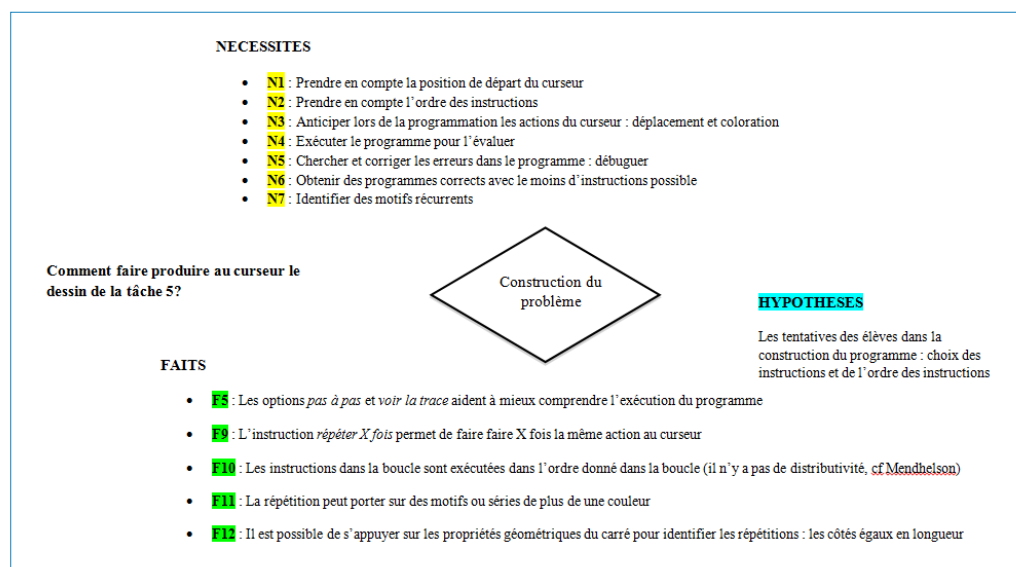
NECESSITES

- N1 : Prendre en compte la position de départ du curseur
- N2 : Prendre en compte l'ordre des instructions
- N3 : Anticiper lors de la programmation les actions du curseur : déplacement et coloration
- N4 : Exécuter le programme pour l'évaluer
- N5 : Chercher et corriger les erreurs dans le programme : débuguer
- N6 : Obtenir des programmes corrects avec le moins d'instructions possible
- N7 : Identifier des motifs récurrents

Comment faire produire au curseur le dessin de la tâche 5?

Construction du problème

HYPOTHESES

Les tentatives des élèves dans la construction du programme : choix des instructions et de l'ordre des instructions

FAITS

- F5 : Les options *pas à pas* et *voir la trace* aident à mieux comprendre l'exécution du programme
- F9 : L'instruction *répéter X fois* permet de faire faire X fois la même action au curseur
- F10 : Les instructions dans la boucle sont exécutées dans l'ordre donné dans la boucle (il n'y a pas de distributivité, cf Mendhelson)
- F11 : La répétition peut porter sur des motifs ou séries de plus de une couleur
- F12 : Il est possible de s'appuyer sur les propriétés géométriques du carré pour identifier les répétitions : les côtés égaux en longueur